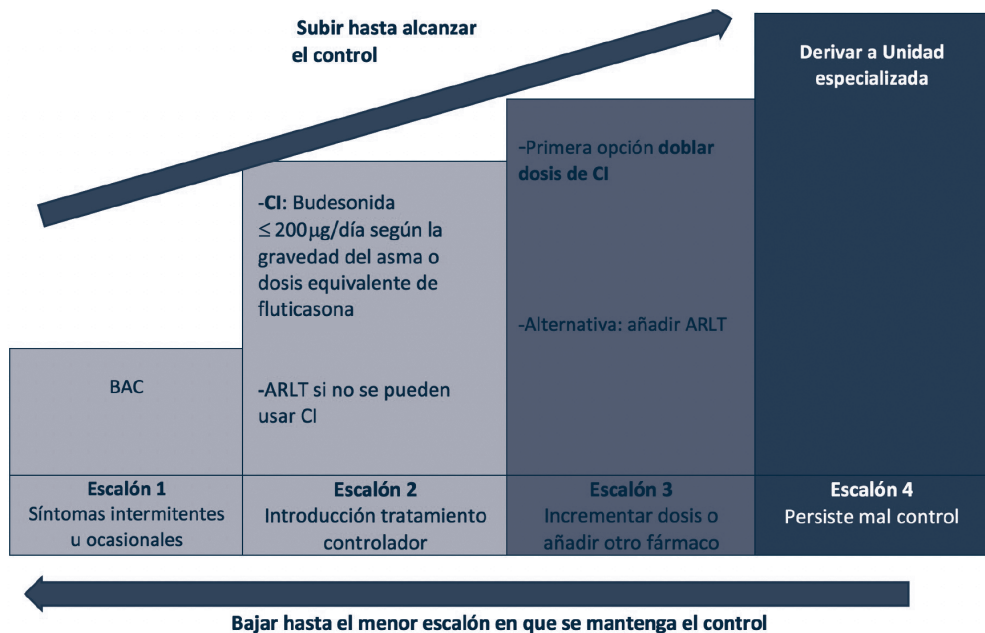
Subir hasta alcanzar el control

Derivar a Unidad especializada

-Primera opción doblar dosis de CI

-Alternativa: añadir ARLT

-CI: Budesonida $\leq 200\mu g$/día según la gravedad del asma o dosis equivalente de fluticasona

-ARLT si no se pueden usar CI

BAC

| Escalón 1 Síntomas intermitentes u ocasionales | Escalón 2 Introducción tratamiento controlador | Escalón 3 Incrementar dosis o añadir otro fármaco | Escalón 4 Persiste mal control |
|---|---|---|---|

Bajar hasta el menor escalón en que se mantenga el control